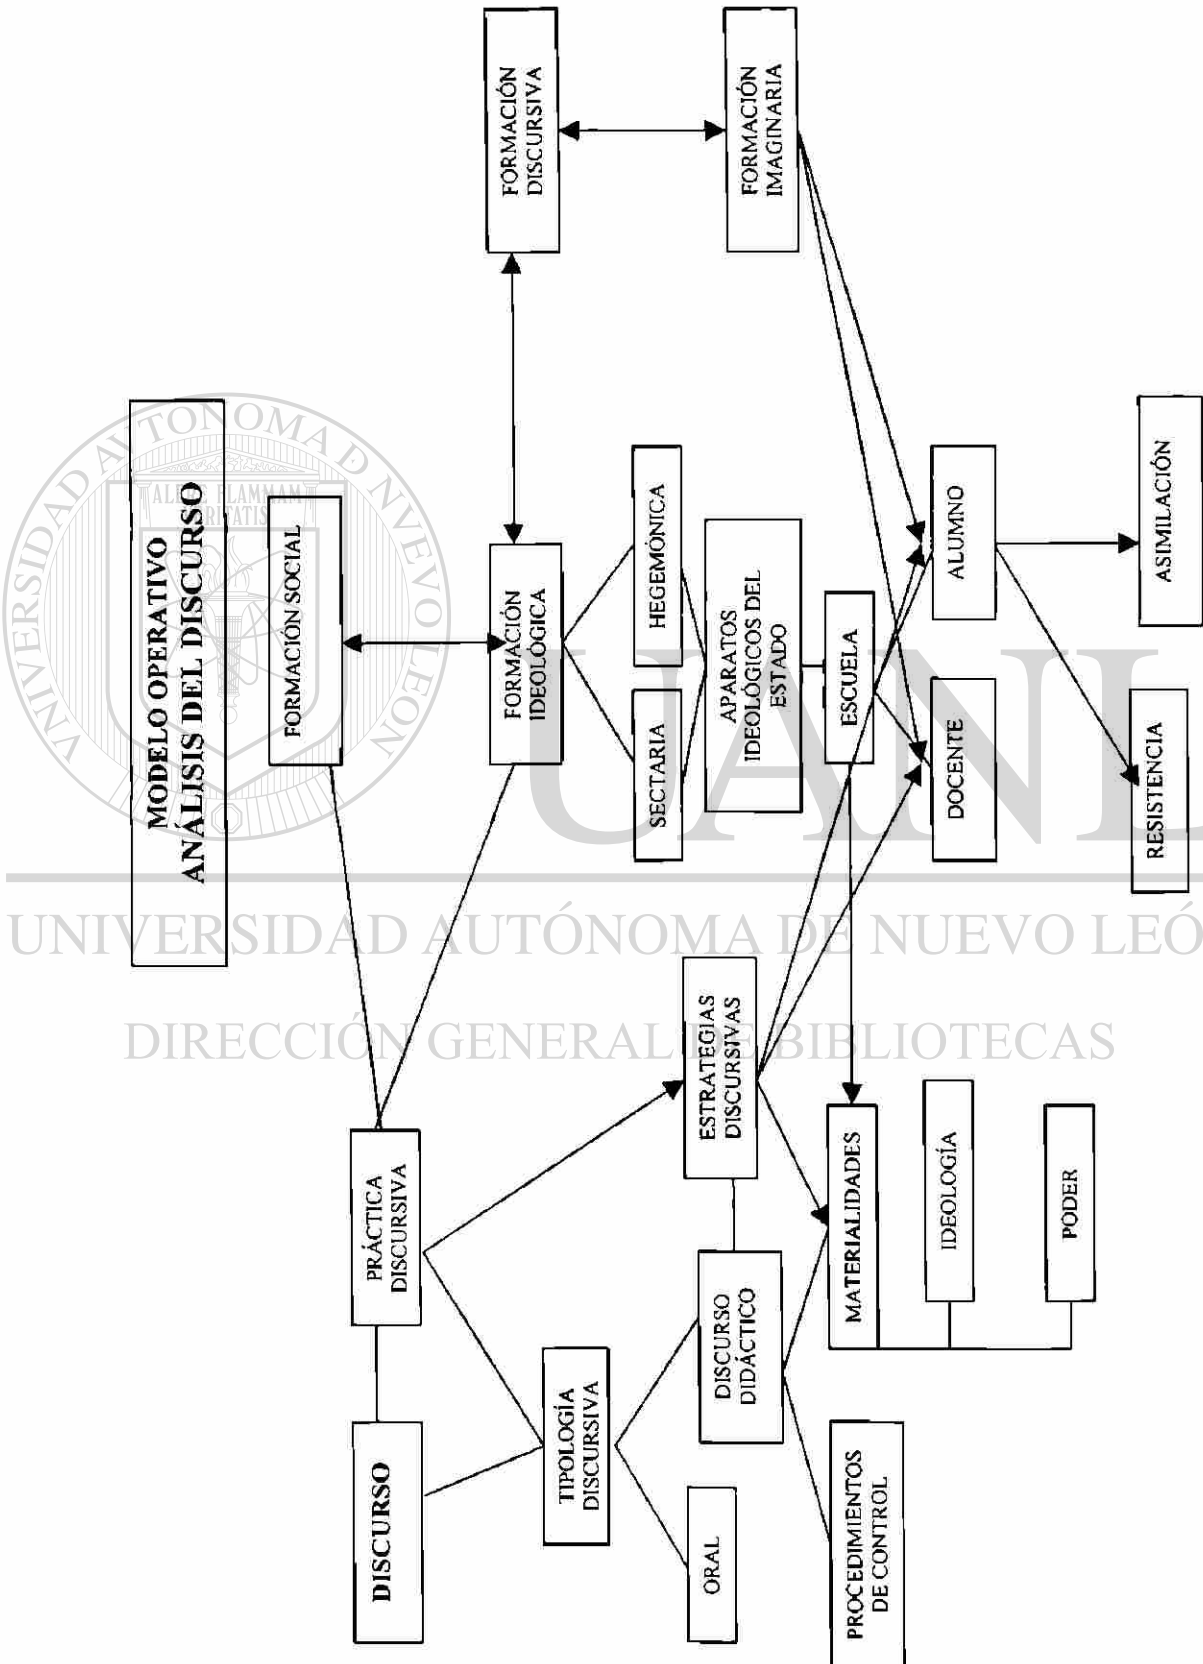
MODELO OPERATIVO
ANÁLISIS DEL DISCURSO

FORMACIÓN SOCIAL

FORMACIÓN DISCURSIVA

FORMACIÓN IMAGINARIA

FORMACIÓN IDEOLÓGICA

HEGEMÓNICA

SECTARIA

APARATOS IDEOLÓGICOS DEL ESTADO

ESCUELA

ALUMNO

DOCENTE

ASIMILACIÓN

RESISTENCIA

DISCURSO

PRÁCTICA DISCURSIVA

TIPOLOGÍA DISCURSIVA

ORAL

DISCURSO DIDÁCTICO

ESTRATEGIAS DISCURSIVAS

MATERIALIDADES

IDEOLOGÍA

PODER

PROCEDIMIENTOS DE CONTROL

UNIVERSIDAD AUTÓNOMA DE NUEVO LEÓ

DIRECCIÓN GENERAL DE BIBLIOTECAS

UANL

UNIVERSIDAD AUTÓNOMA DE NUEVO LEÓN

ALERE FLAMMAM VERITATIS